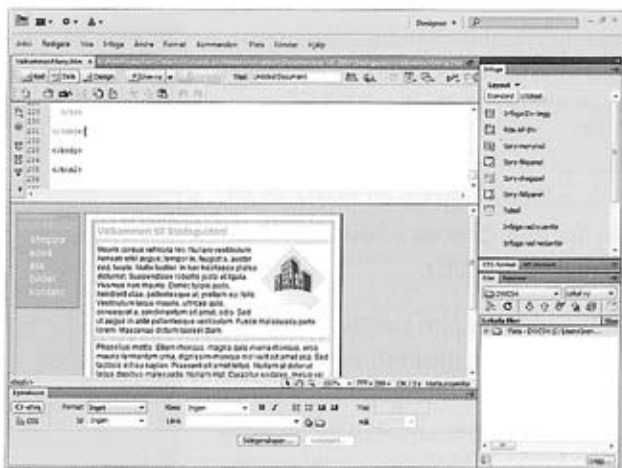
Designer ▾

Arkiv Redigera Visa Infoga Ändra Format Kommandon Plats Fönster Hjälp

Välkommen.html

Kod Dela Design Live-vy Titel: Untitled Document

</div>
</div>
</body>
</html>

Infoga
Layout ▾
Standard Utökat
Infoga Div-tagg
Rita AP-div
Spry-menyrad
Spry-flikpanel
Spry-dragspel
Spry-fällbar
Tabell
Infoga rad ovanför
Infoga rad nedanför

Välkommen till Stadsguiden!

Startsida
Hitta
Äta
Bilder
Kontakt

CSS-format AP-element
Filer Resurser
DWCS4 Lokal vy
Lokala filer
Plats - DWCS4

<body>

Egenskaper
HTML Format Ingen Klass Ingen B I
CSS ID Ingen Länk
Titel
Mål
Sidegenskaper... Listobjekt...

100% 779 x 389 Unicode (UTF-8)